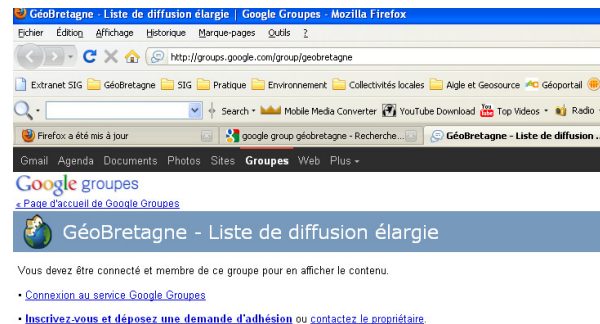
GéoBretagne - Liste de diffusion élargie | Google Groupes - Mozilla Firefox

Fichier Édition Affichage Historique Marque-pages Outils ?

http://groups.google.com/group/geobretagne

Extranet SIG | GéoBretagne | SIG | Pratique | Environnement | Collectivités locales | Aigle et Geosource | Géoportail

Search • Mobile Media Converter | YouTube Download | Top Videos • | Radio

Firefox a été mis à jour | google group géobretagne - Recherche... | GéoBretagne - Liste de diffusion ...

Gmail Agenda Documents Photos Sites Groupes Web Plus ▾

Google groupes

« Page d'accueil de Google Groupes

GéoBretagne - Liste de diffusion élargie

Vous devez être connecté et membre de ce groupe pour en afficher le contenu.

• Connexion au service Google Groupes

• Inscrivez-vous et déposez une demande d'adhésion ou contactez le propriétaire.